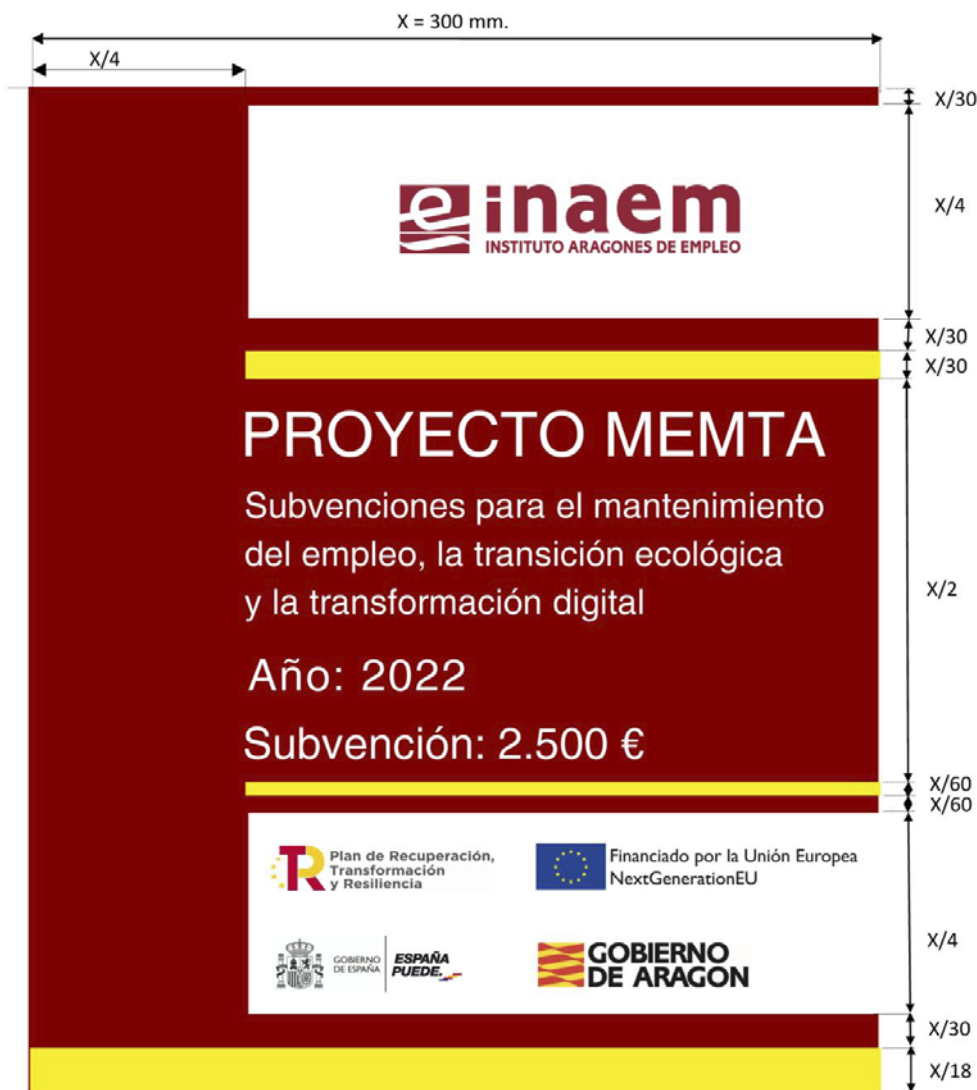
X = 300 mm.

X/4

X/30

einaem
INSTITUTO ARAGONES DE EMPLEO

X/4

X/30

X/30

PROYECTO MEMTA

Subvenciones para el mantenimiento del empleo, la transición ecológica y la transformación digital

Año: 2022

Subvención: 2.500 €

X/2

X/60

X/60

Plan de Recuperación, Transformación y Resiliencia

Financiado por la Unión Europea NextGenerationEU

GOBIERNO DE ESPAÑA

ESPAÑA PUEDE.

GOBIERNO DE ARAGON

X/4

X/30

X/18